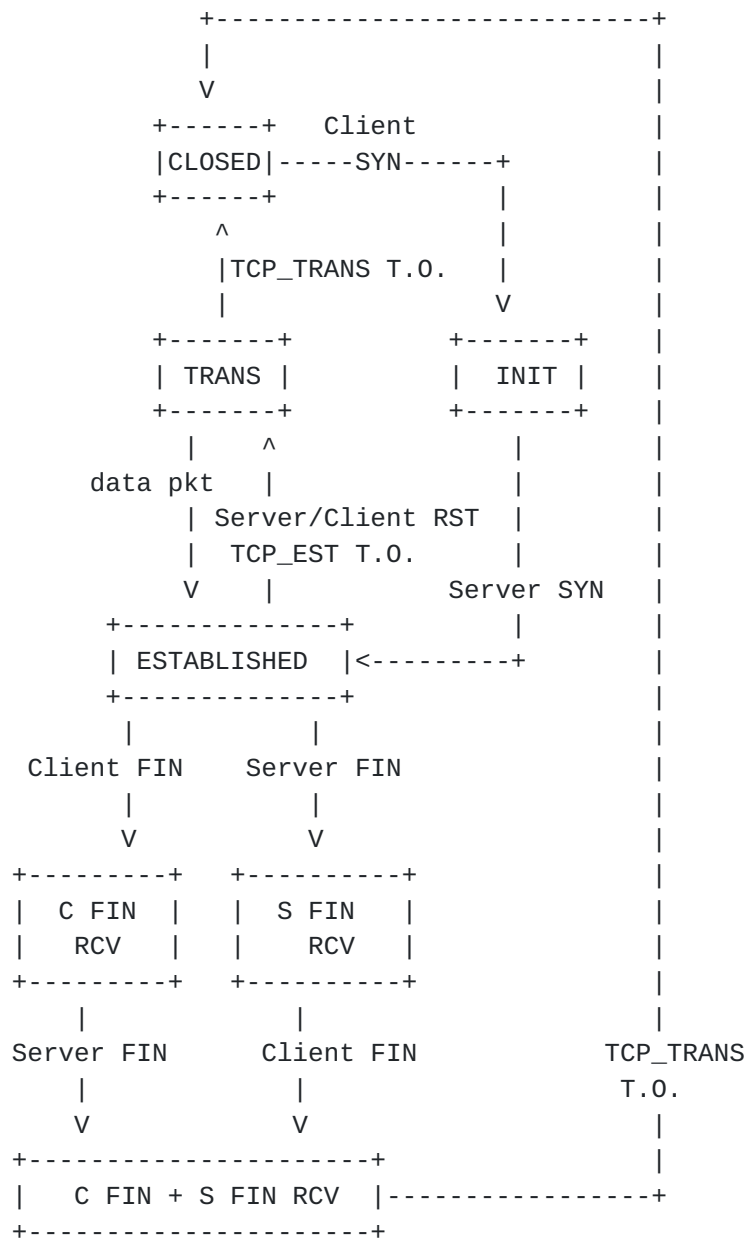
Client

CLOSED

SYN

TCP_TRANS T.O.

TRANS

INIT

data pkt

Server/Client RST

TCP_EST T.O.

Server SYN

ESTABLISHED

Client FIN

Server FIN

C FIN
RCV

S FIN
RCV

Server FIN

Client FIN

TCP_TRANS
T.O.

C FIN + S FIN RCV